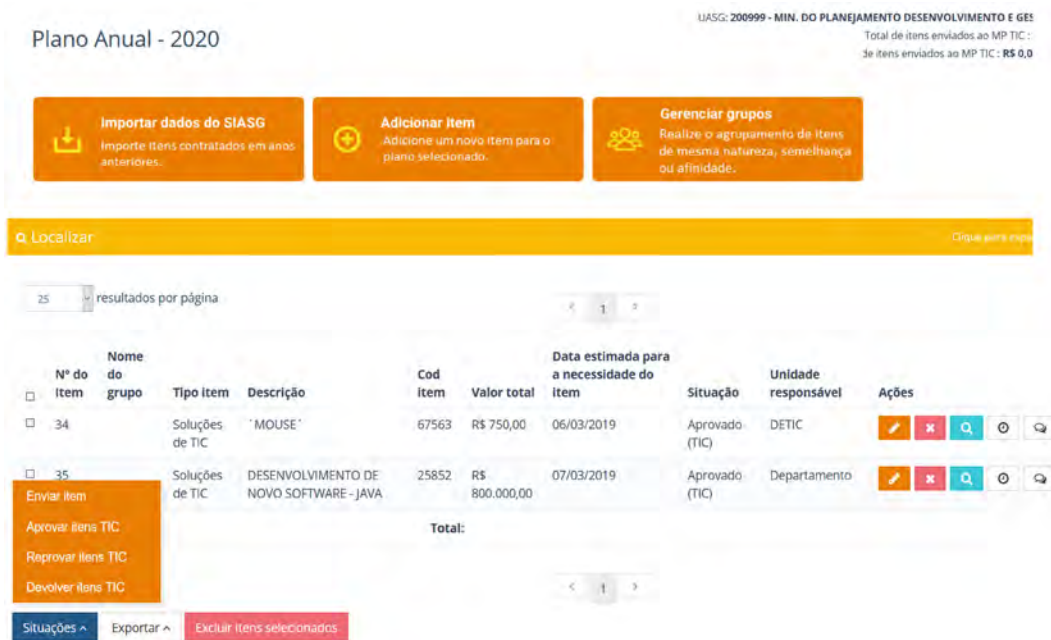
Plano Anual - 2020

UASG: 200999 - MIN. DO PLANEJAMENTO DESENVOLVIMENTO E GES
Total de itens enviados ao MP TIC :
de itens enviados ao MP TIC : R$ 0,0

Importar dados do SIASG
Importe itens contratados em anos anteriores.

Adicionar item
Adicione um novo item para o plano selecionado.

Gerenciar grupos
Realize o agrupamento de itens de mesma natureza, semelhança ou afinidade.

Localizar

Clique para expa

25 resultados por página

< 1 >

| | Nº do item | Nome do grupo | Tipo item | Descrição | Cod item | Valor total | Data estimada para a necessidade do item | Situação | Unidade responsável | Ações |
|---|---|---|---|---|---|---|---|---|---|---|
| ☐ | 34 | | Soluções de TIC | ´MOUSE´ | 67563 | R$ 750,00 | 06/03/2019 | Aprovado (TIC) | DETIC | |
| ☐ | 35 | | Soluções de TIC | DESENVOLVIMENTO DE NOVO SOFTWARE - JAVA | 25852 | R$ 800.000,00 | 07/03/2019 | Aprovado (TIC) | Departamento | |
| | | | | | Total: | | | | | |

Enviar item
Aprovar itens TIC
Reprovar itens TIC
Devolver itens TIC

< 1 >

Situações ^ Exportar ^ Excluir itens selecionados